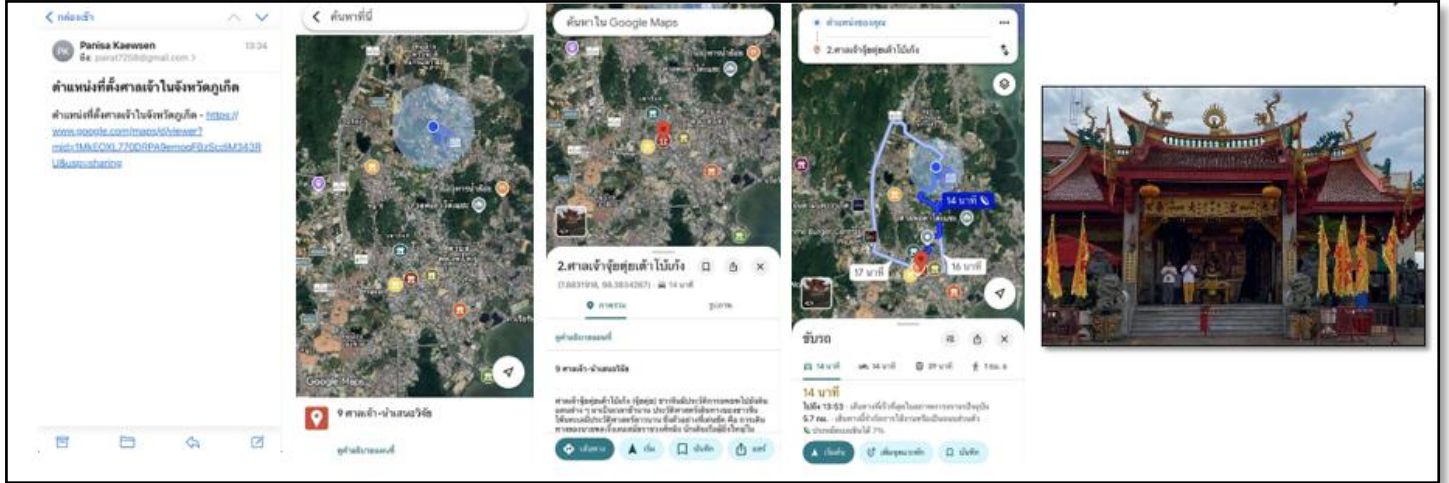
< กล่องจดหมาย

PK Panisa Kaewsen 13:34
ถึง: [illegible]@gmail.com >

ตำแหน่งที่ตั้งศาลเจ้าในจังหวัดภูเก็ต

ตำแหน่งที่ตั้งศาลเจ้าในจังหวัดภูเก็ต - https://www.google.com/maps/d/viewer?mid=1MkEOXL770DRPA9emogFBzScdM343R U&usp=sharing

< ค้นหาที่นี่

Google Maps

9 ศาลเจ้า-น่าสนใจวิจัย

ดูคำอธิบายเพิ่มเติม

ค้นหาใน Google Maps

2.ศาลเจ้าจุ้ยตุ่ยเต้าโบ้เก้ง

(7.883918, 98.3934267) · 14 นาที

ภาพรวม รูปภาพ

ดูคำอธิบายเพิ่มเติม

9 ศาลเจ้า-น่าสนใจวิจัย

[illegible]

เส้นทาง เริ่ม บันทึก แชร์

ตำแหน่งของคุณ

2.ศาลเจ้าจุ้ยตุ่ยเต้าโบ้เก้ง

14 นาที

17 นาที

16 นาที

ขับรถ

14 นาที 14 นาที 29 นาที 1 ชม. 6

14 นาที
ไปถึง 13:53 · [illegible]
5.7 กม. · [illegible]
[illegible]

เริ่มต้น เพิ่มจุดแวะพัก บันทึก